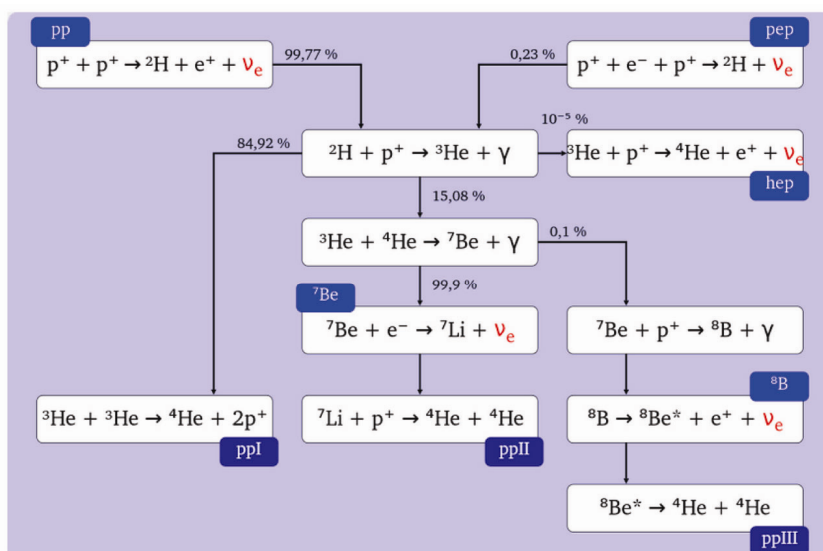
pp

$p^+ + p^+ \rightarrow {}^2H + e^+ + \nu_e$

99,77 %

0,23 %

pep

$p^+ + e^- + p^+ \rightarrow {}^2H + \nu_e$

84,92 %

${}^2H + p^+ \rightarrow {}^3He + \gamma$

$10^{-5}$ %

${}^3He + p^+ \rightarrow {}^4He + e^+ + \nu_e$

hep

15,08 %

${}^3He + {}^4He \rightarrow {}^7Be + \gamma$

0,1 %

99,9 %

${}^7Be$

${}^7Be + e^- \rightarrow {}^7Li + \nu_e$

${}^7Be + p^+ \rightarrow {}^8B + \gamma$

${}^8B$

${}^3He + {}^3He \rightarrow {}^4He + 2p^+$

ppI

${}^7Li + p^+ \rightarrow {}^4He + {}^4He$

ppII

${}^8B \rightarrow {}^8Be^* + e^+ + \nu_e$

${}^8Be^* \rightarrow {}^4He + {}^4He$

ppIII